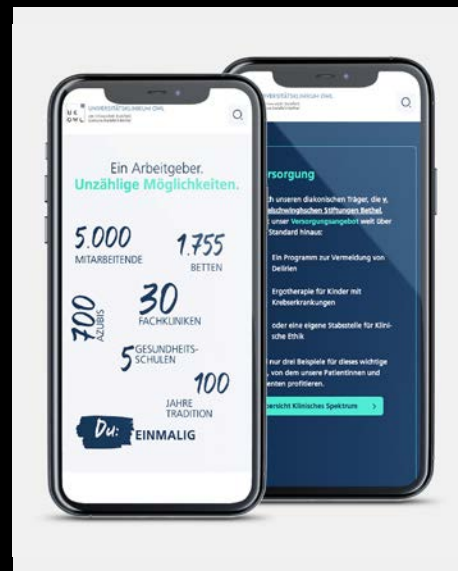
UK OWL UNIVERSITÄTSKLINIKUM OWL

Ein Arbeitgeber.
Unzählige Möglichkeiten.

5.000
MITARBEITENDE

1.755
BETTEN

700
AZUBIS

30
FACHKLINIKEN

5 GESUNDHEITS-SCHULEN

100
JAHRE TRADITION

Du: EINMALIG

UNIVERSITÄTSKLINIKUM OWL

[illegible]rsorgung

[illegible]h unseren diakonischen Träger, die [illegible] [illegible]lschwinghschen Stiftungen Bethel, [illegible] unser Versorgungsangebot weit über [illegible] Standard hinaus:

Ein Programm zur Vermeidung von Delirien

Ergotherapie für Kinder mit Krebserkrankungen

oder eine eigene Stabsstelle für Klinische Ethik

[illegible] nur drei Beispiele für dieses wichtige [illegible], von dem unsere Patientinnen und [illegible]enten profitieren.

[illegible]ersicht Klinisches Spektrum ›